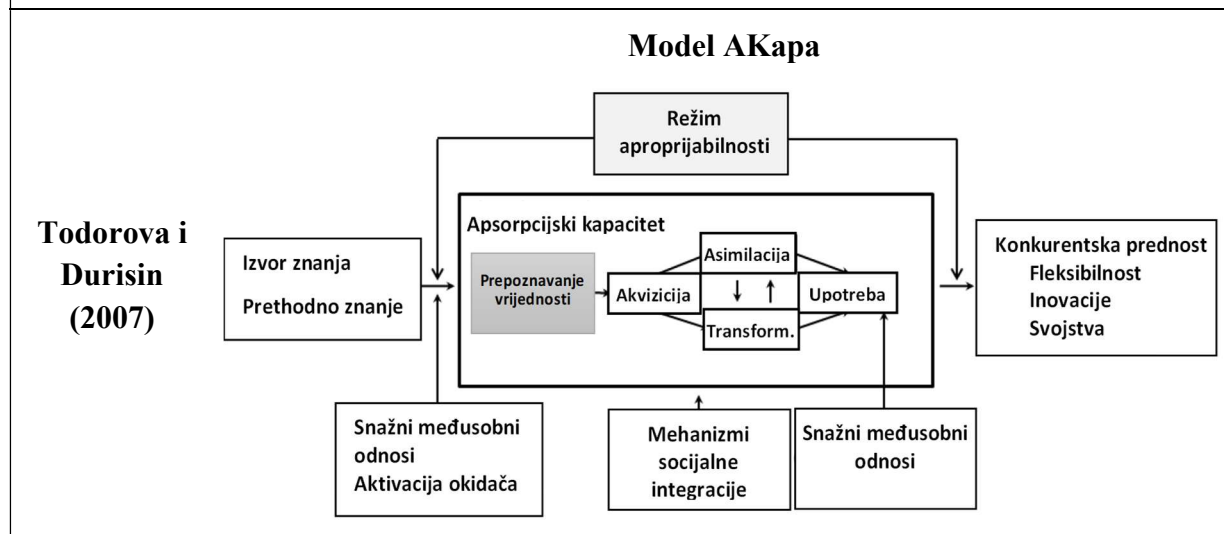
Model AKapa

Todorova i Durisin (2007)

Režim aproprijabilnosti

Izvor znanja

Prethodno znanje

Apsorpcijski kapacitet

Prepoznavanje vrijednosti

Akvizicija

Asimilacija

Transform.

Upotreba

Konkurentska prednost
Fleksibilnost
Inovacije
Svojstva

Snažni međusobni odnosi
Aktivacija okidača

Mehanizmi socijalne integracije

Snažni međusobni odnosi